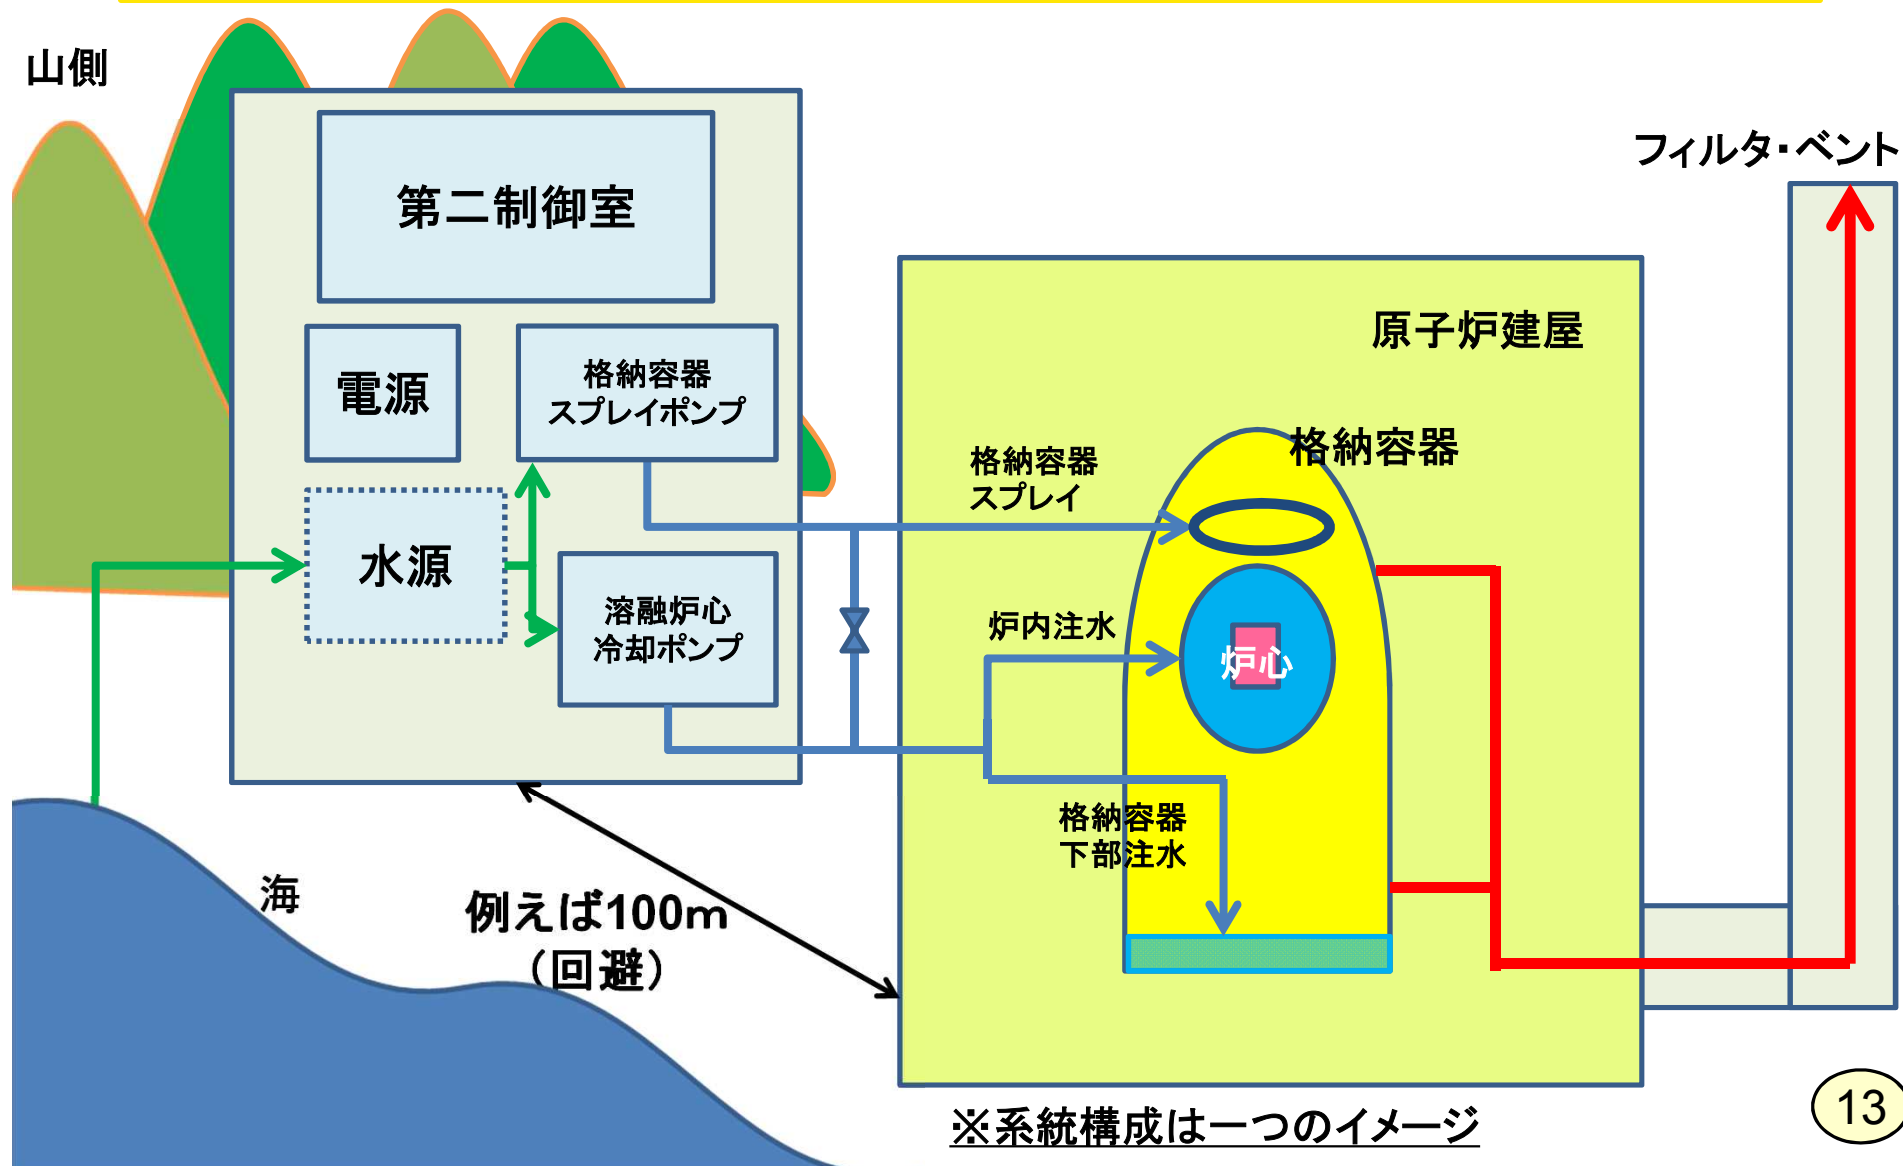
山側

第二制御室

電源

格納容器
スプレイポンプ

水源

溶融炉心
冷却ポンプ

フィルタ・ベント

原子炉建屋

格納容器

格納容器
スプレイ

炉内注水

炉心

格納容器
下部注水

海

例えば100m
（回避）

※系統構成は一つのイメージ

13